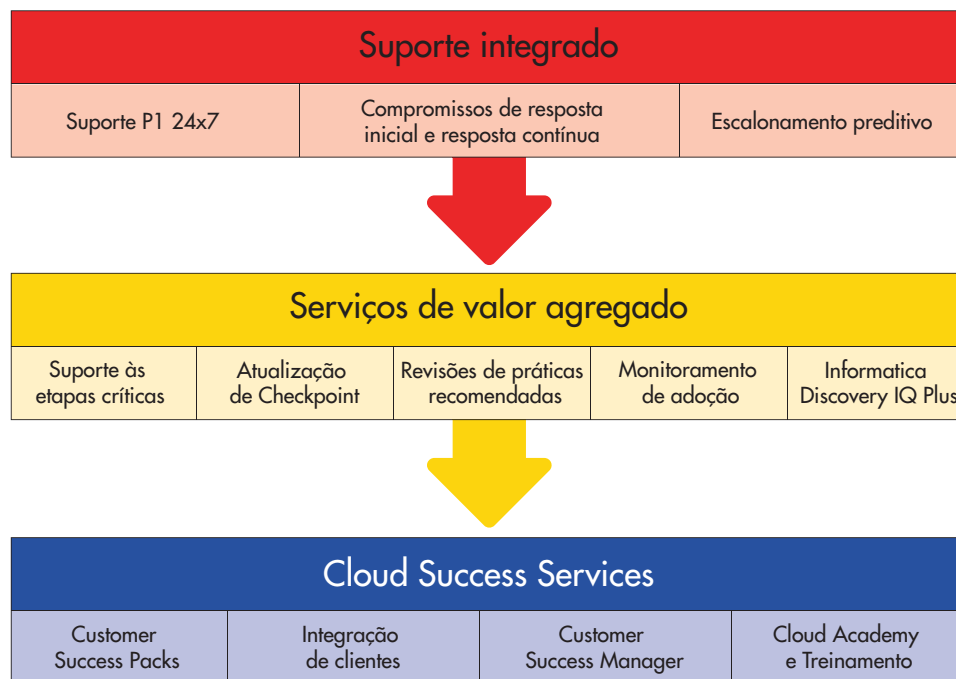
Suporte integrado

| Suporte P1 24x7 | Compromissos de resposta inicial e resposta contínua | Escalonamento preditivo |
|---|---|---|

Serviços de valor agregado

| Suporte às etapas críticas | Atualização de Checkpoint | Revisões de práticas recomendadas | Monitoramento de adoção | Informatica Discovery IQ Plus |
|---|---|---|---|---|

Cloud Success Services

| Customer Success Packs | Integração de clientes | Customer Success Manager | Cloud Academy e Treinamento |
|---|---|---|---|